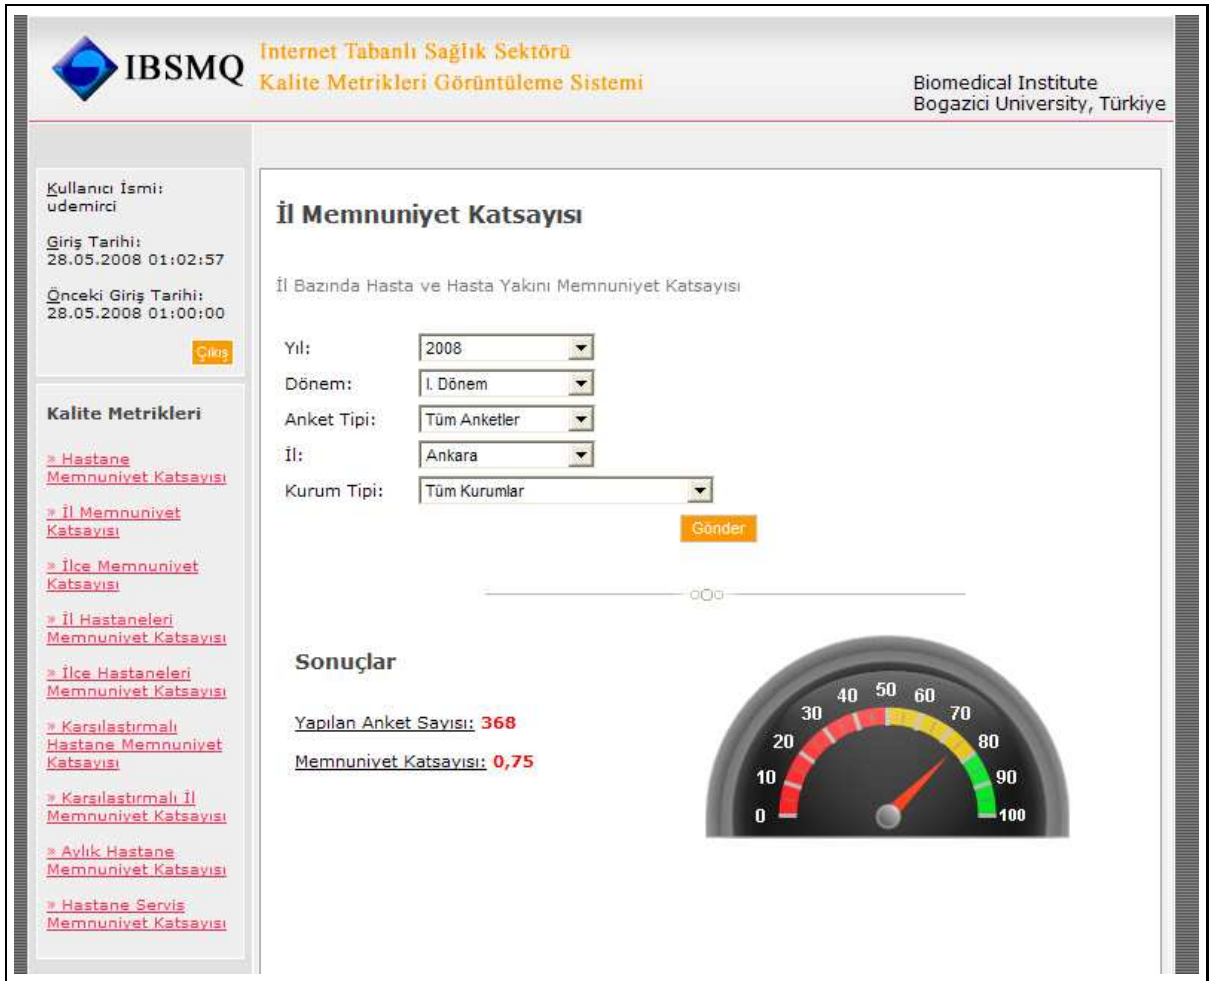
IBSMQ

Internet Tabanlı Sağlık Sektörü
Kalite Metrikleri Görüntüleme Sistemi

Biomedical Institute
Bogazici University, Türkiye

Kullanıcı İsmi:
udemirci

Giriş Tarihi:
28.05.2008 01:02:57

Önceki Giriş Tarihi:
28.05.2008 01:00:00

Çıkış

Kalite Metrikleri

» Hastane Memnuniyet Katsayısı

» İl Memnuniyet Katsayısı

» İlçe Memnuniyet Katsayısı

» İl Hastaneleri Memnuniyet Katsayısı

» İlçe Hastaneleri Memnuniyet Katsayısı

» Karşılaştırmalı Hastane Memnuniyet Katsayısı

» Karşılaştırmalı İl Memnuniyet Katsayısı

» Aylık Hastane Memnuniyet Katsayısı

» Hastane Servis Memnuniyet Katsayısı

İl Memnuniyet Katsayısı

İl Bazında Hasta ve Hasta Yakını Memnuniyet Katsayısı

Yıl: 2008
Dönem: I. Dönem
Anket Tipi: Tüm Anketler
İl: Ankara
Kurum Tipi: Tüm Kurumlar

Gönder

Sonuçlar

Yapılan Anket Sayısı: 368

Memnuniyet Katsayısı: 0,75

0 10 20 30 40 50 60 70 80 90 100